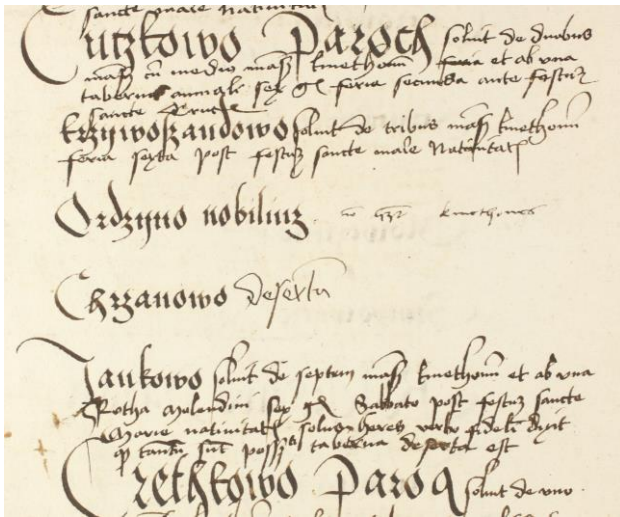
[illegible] sancte marie nativitatis

Cuzkowo Paroch solvit de duobus mansis cum media kmethonum feria et ab una taberna annuatim sex gr feria secunda ante festum sancte Crucis

Krzywoszandowo solvit de tribus mansis kmethonum feria sexta post festum sancte marie Nativitatis

Ordzyno nobilium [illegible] kmethones

Chzanowo desertum

Jankowo solvit de septem mansis kmethonum et ab una Rotha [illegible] sex gr Sabbato post festum sancte Marie nativitatis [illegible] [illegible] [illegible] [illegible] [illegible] tabera deserta est

Czethkowo Paroch solvit de uno